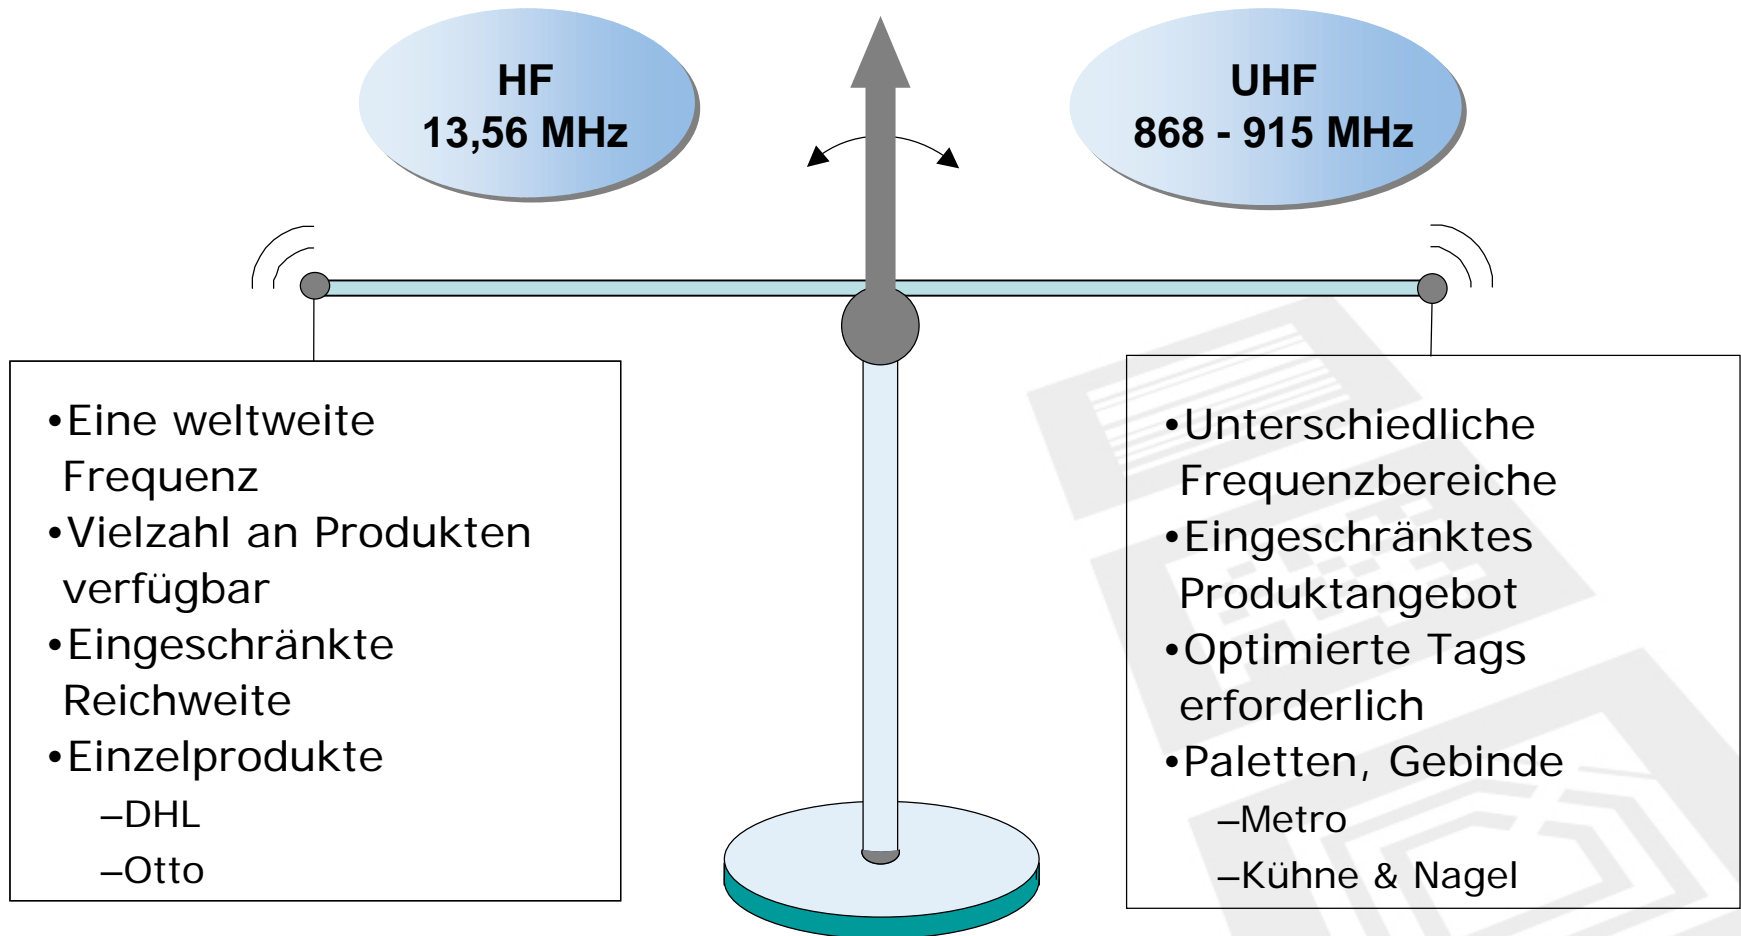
HF
13,56 MHz

UHF
868 - 915 MHz

•Eine weltweite Frequenz
•Vielzahl an Produkten verfügbar
•Eingeschränkte Reichweite
•Einzelprodukte
–DHL
–Otto

•Unterschiedliche Frequenzbereiche
•Eingeschränktes Produktangebot
•Optimierte Tags erforderlich
•Paletten, Gebinde
–Metro
–Kühne & Nagel